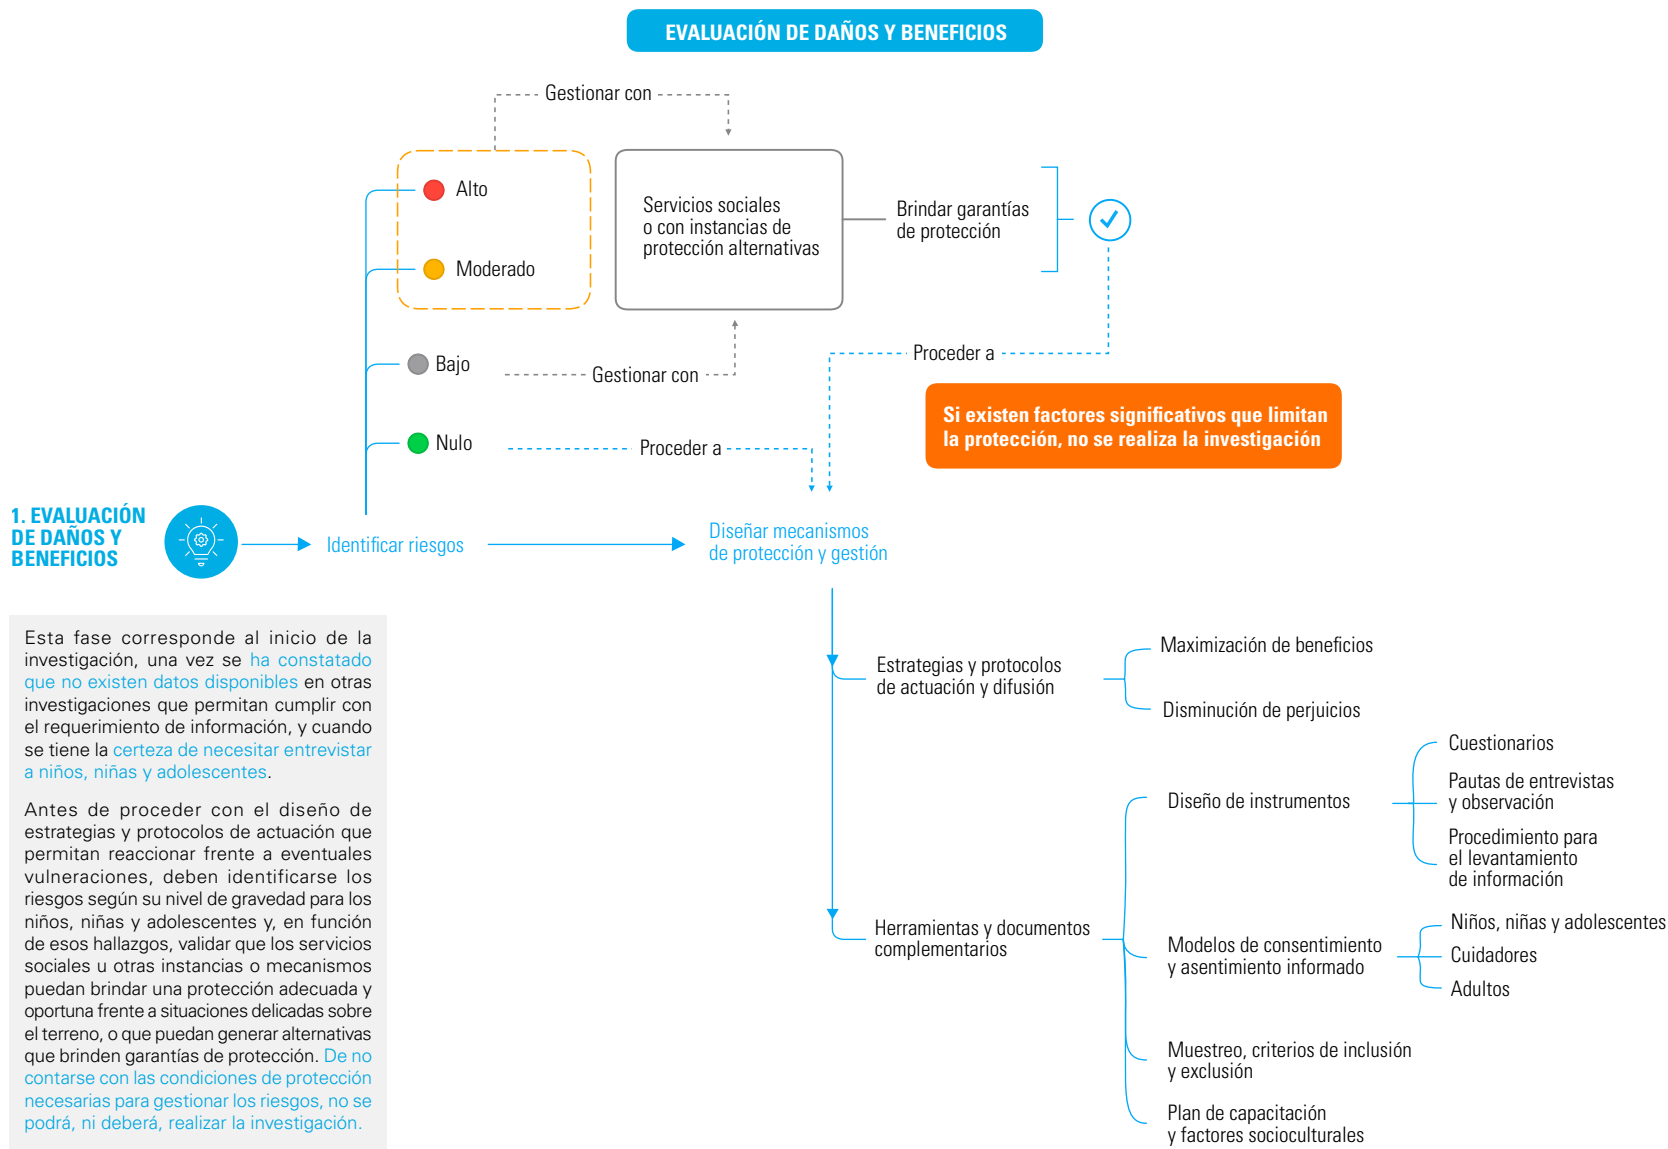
EVALUACIÓN DE DAÑOS Y BENEFICIOS

Gestionar con

Alto

Moderado

Servicios sociales o con instancias de protección alternativas

Brindar garantías de protección

Proceder a

Bajo

Gestionar con

Si existen factores significativos que limitan la protección, no se realiza la investigación

Nulo

Proceder a

1. EVALUACIÓN DE DAÑOS Y BENEFICIOS

Identificar riesgos

Diseñar mecanismos de protección y gestión

Esta fase corresponde al inicio de la investigación, una vez se ha constatado que no existen datos disponibles en otras investigaciones que permitan cumplir con el requerimiento de información, y cuando se tiene la certeza de necesitar entrevistar a niños, niñas y adolescentes.

Antes de proceder con el diseño de estrategias y protocolos de actuación que permitan reaccionar frente a eventuales vulneraciones, deben identificarse los riesgos según su nivel de gravedad para los niños, niñas y adolescentes y, en función de esos hallazgos, validar que los servicios sociales u otras instancias o mecanismos puedan brindar una protección adecuada y oportuna frente a situaciones delicadas sobre el terreno, o que puedan generar alternativas que brinden garantías de protección. De no contarse con las condiciones de protección necesarias para gestionar los riesgos, no se podrá, ni deberá, realizar la investigación.

Estrategias y protocolos de actuación y difusión

Maximización de beneficios

Disminución de perjuicios

Cuestionarios

Diseño de instrumentos

Pautas de entrevistas y observación

Procedimiento para el levantamiento de información

Herramientas y documentos complementarios

Niños, niñas y adolescentes

Modelos de consentimiento y asentimiento informado

Cuidadores

Adultos

Muestreo, criterios de inclusión y exclusión

Plan de capacitación y factores socioculturales